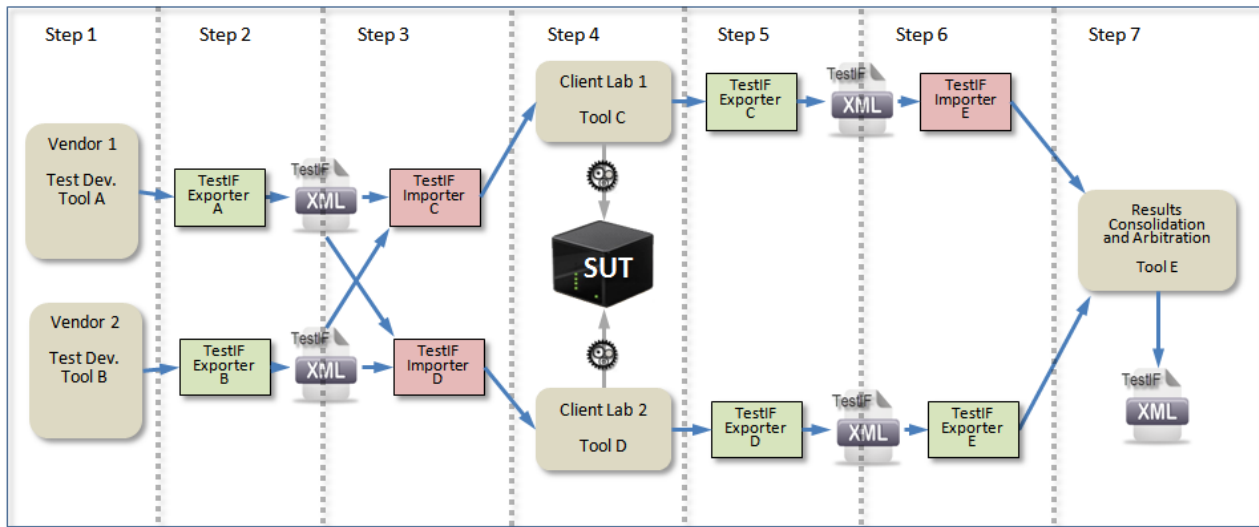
Step 1

Step 2

Step 3

Step 4

Step 5

Step 6

Step 7

Vendor 1

Test Dev. Tool A

Vendor 2

Test Dev. Tool B

TestIF Exporter A

TestIF Exporter B

TestIF

XML

TestIF

XML

TestIF Importer C

TestIF Importer D

Client Lab 1

Tool C

SUT

Client Lab 2

Tool D

TestIF Exporter C

TestIF Exporter D

TestIF

XML

TestIF

XML

TestIF Importer E

TestIF Exporter E

Results Consolidation and Arbitration

Tool E

TestIF

XML